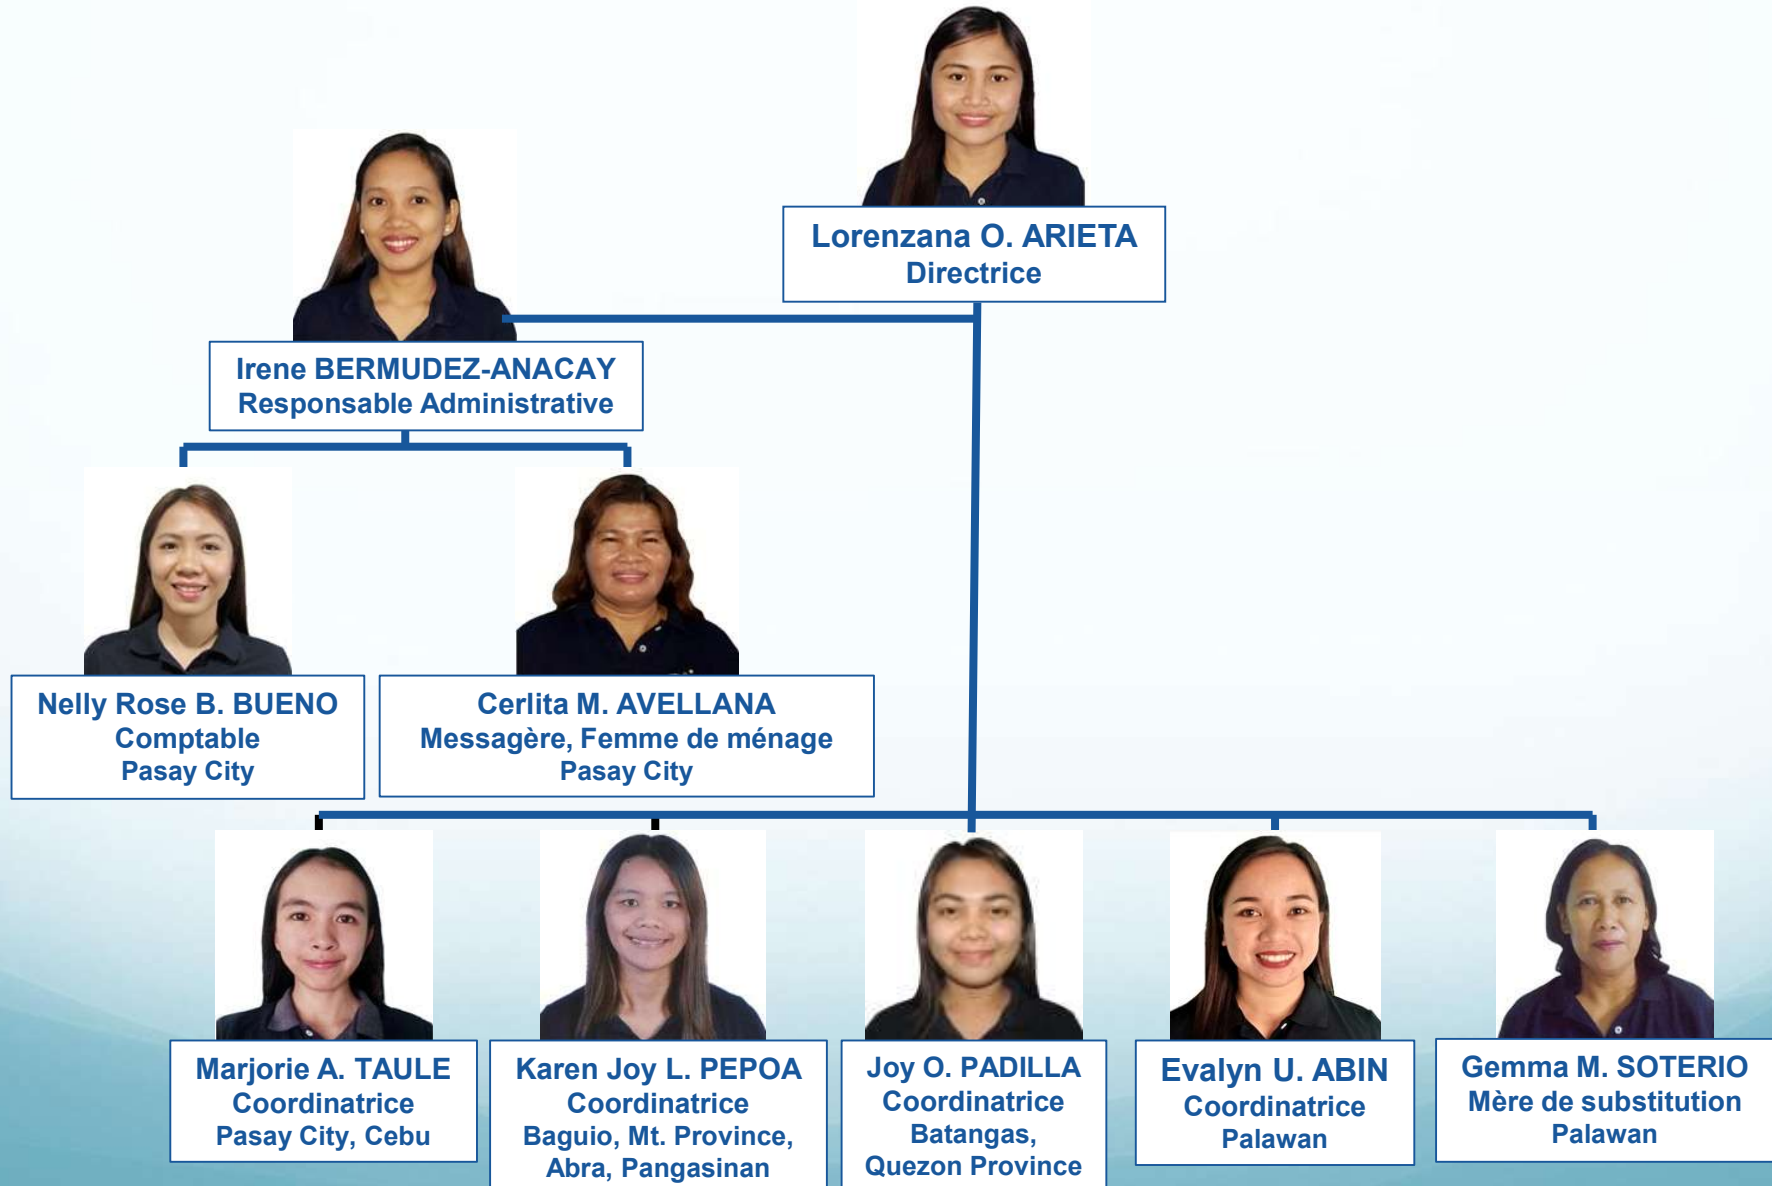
Lorenzana O. ARIETA
Directrice

Irene BERMUDEZ-ANACAY
Responsable Administrative

Nelly Rose B. BUENO
Comptable
Pasay City

Cerlita M. AVELLANA
Messagère, Femme de ménage
Pasay City

Marjorie A. TAULE
Coordinatrice
Pasay City, Cebu

Karen Joy L. PEPOA
Coordinatrice
Baguio, Mt. Province, Abra, Pangasinan

Joy O. PADILLA
Coordinatrice
Batangas, Quezon Province

Evalyn U. ABIN
Coordinatrice
Palawan

Gemma M. SOTERIO
Mère de substitution
Palawan